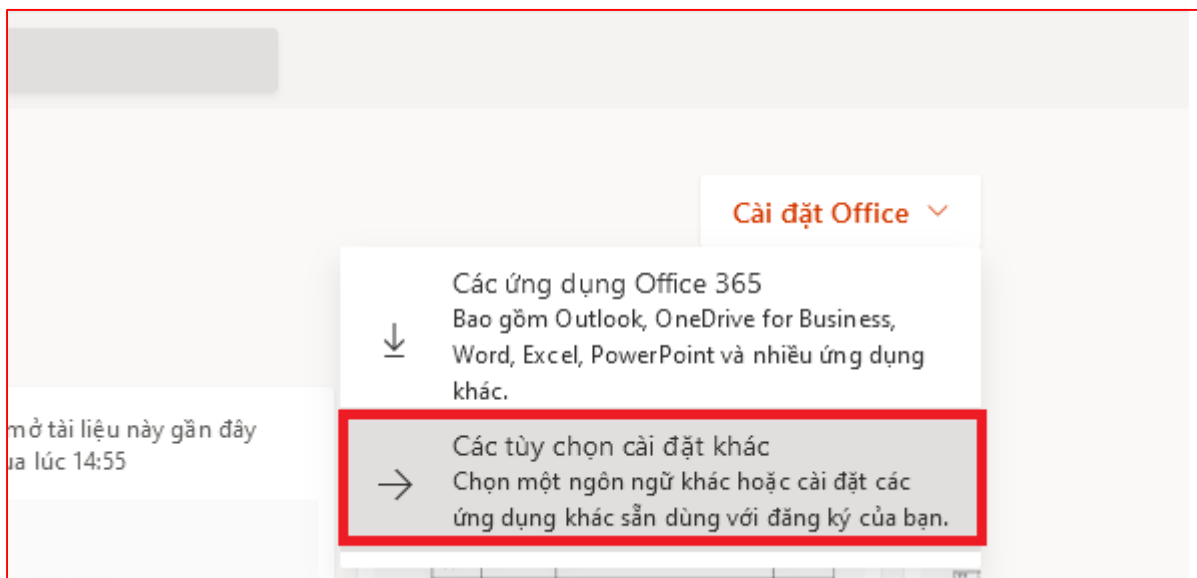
Cài đặt Office

Các ứng dụng Office 365
Bao gồm Outlook, OneDrive for Business, Word, Excel, PowerPoint và nhiều ứng dụng khác.

mở tài liệu này gần đây
ua lúc 14:55

Các tùy chọn cài đặt khác
Chọn một ngôn ngữ khác hoặc cài đặt các ứng dụng khác sẵn dùng với đăng ký của bạn.